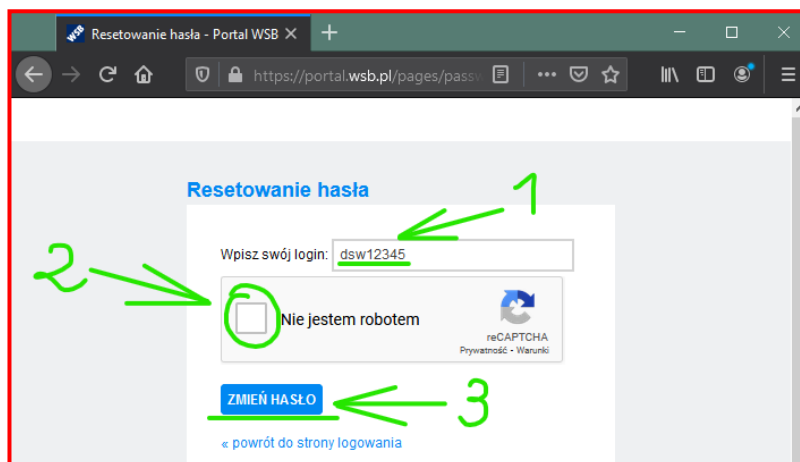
WSB Resetowanie hasła - Portal WSB ×

https://portal.wsb.pl/pages/passw

Resetowanie hasła

1

Wpisz swój login: dsw12345

2

Nie jestem robotem

reCAPTCHA
Prywatność - Warunki

ZMIEŃ HASŁO

3

« powrót do strony logowania